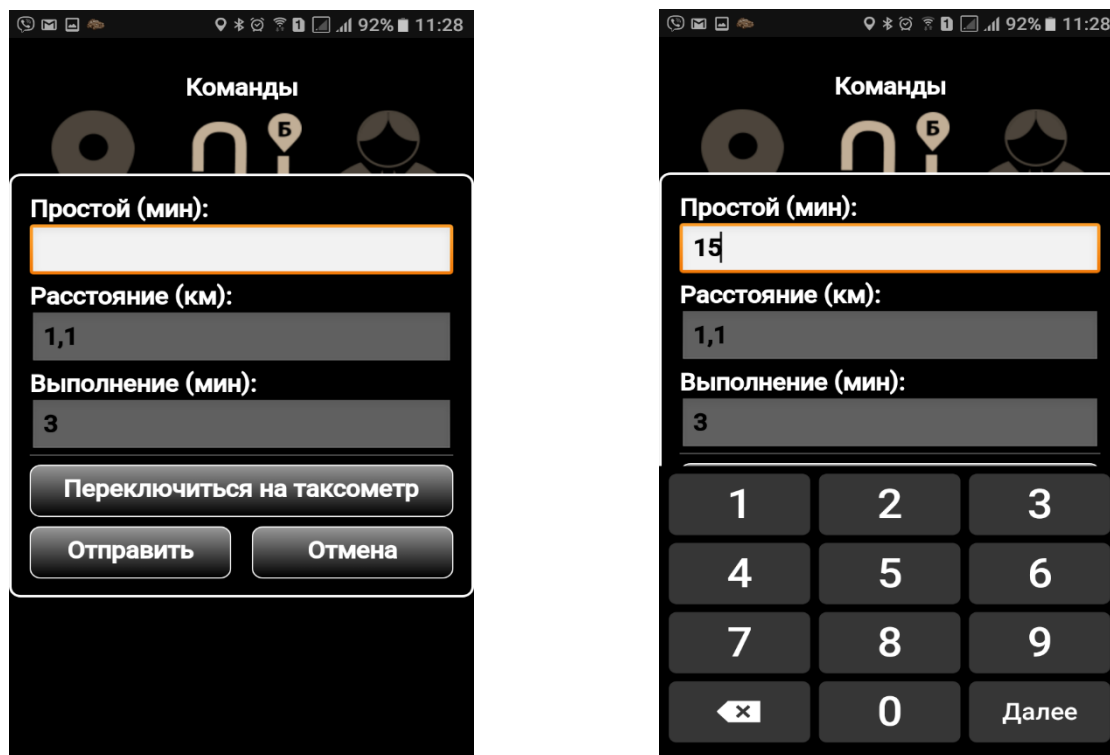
92% 11:28

Команды

Б

Простой (мин):

Расстояние (км):

1,1

Выполнение (мин):

3

Переключиться на таксометр

Отправить

Отмена

92% 11:28

Команды

Б

Простой (мин):

15

Расстояние (км):

1,1

Выполнение (мин):

3

1
2
3
4
5
6
7
8
9
0
Далее